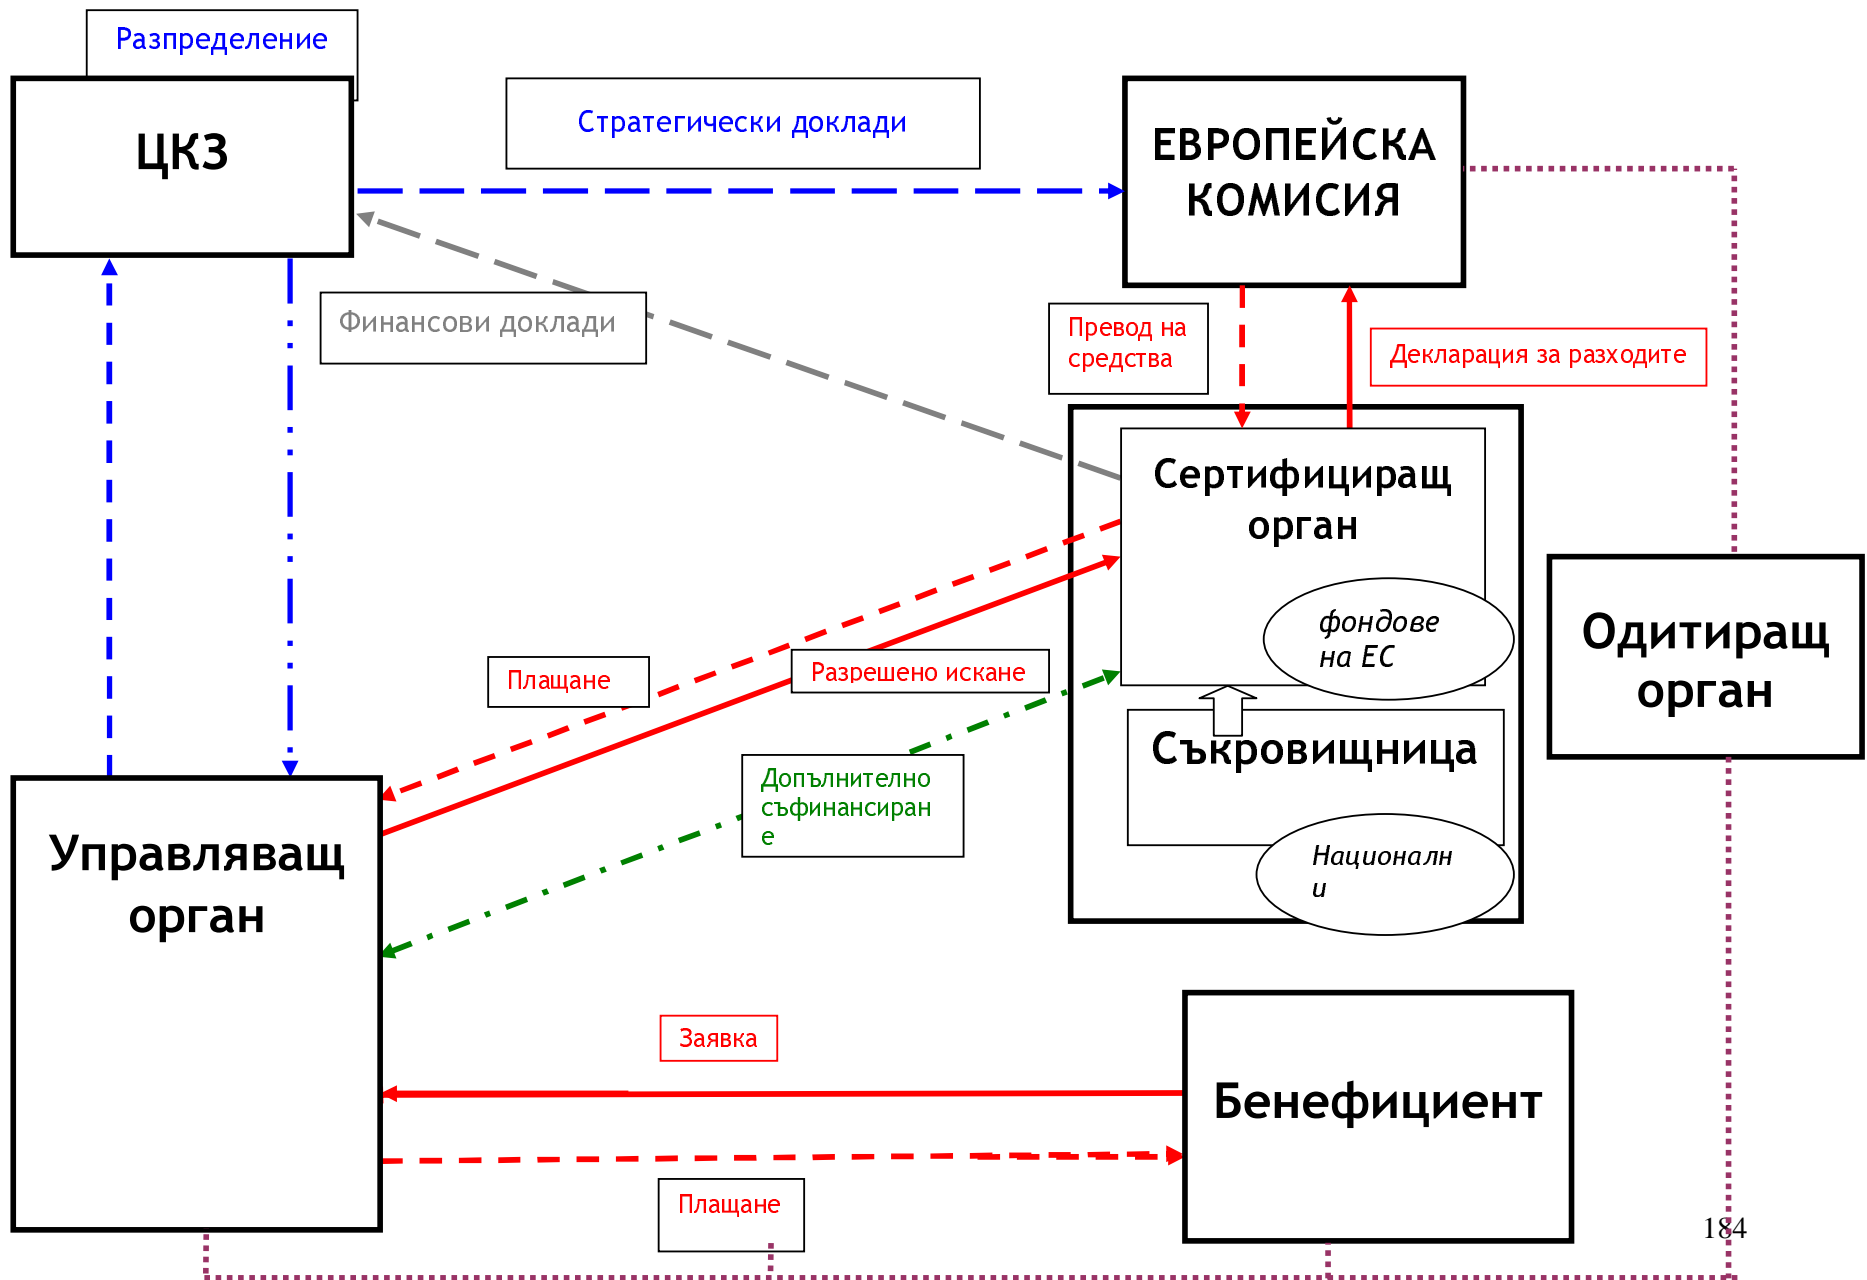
Разпределение

ЦКЗ

Стратегически доклади

ЕВРОПЕЙСКА КОМИСИЯ

Финансови доклади

Превод на средства

Декларация за разходите

Сертифициращ орган

фондове на ЕС

Одитиращ орган

Плащане

Разрешено искане

Съкровищница

Допълнително съфинансиран е

Национални

Управляващ орган

Заявка

Бенефициент

Плащане

184